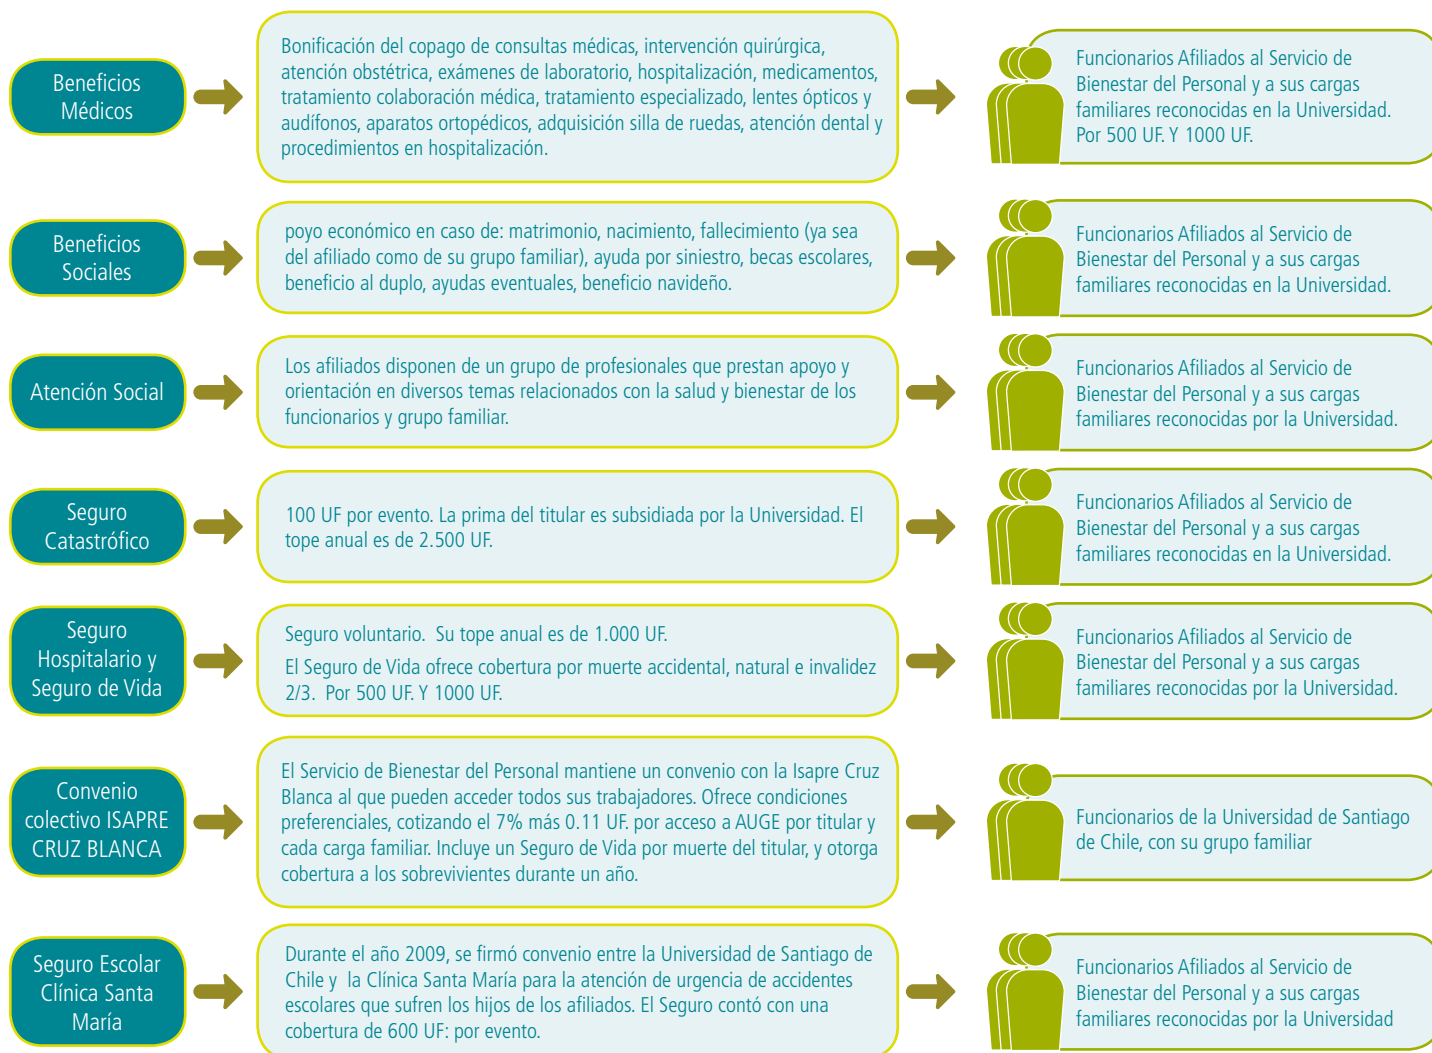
Beneficios Médicos

Bonificación del copago de consultas médicas, intervención quirúrgica, atención obstétrica, exámenes de laboratorio, hospitalización, medicamentos, tratamiento colaboración médica, tratamiento especializado, lentes ópticos y audífonos, aparatos ortopédicos, adquisición silla de ruedas, atención dental y procedimientos en hospitalización.

Funcionarios Afiliados al Servicio de Bienestar del Personal y a sus cargas familiares reconocidas en la Universidad. Por 500 UF. Y 1000 UF.

Beneficios Sociales

poyo económico en caso de: matrimonio, nacimiento, fallecimiento (ya sea del afiliado como de su grupo familiar), ayuda por siniestro, becas escolares, beneficio al duplo, ayudas eventuales, beneficio navideño.

Funcionarios Afiliados al Servicio de Bienestar del Personal y a sus cargas familiares reconocidas en la Universidad.

Atención Social

Los afiliados disponen de un grupo de profesionales que prestan apoyo y orientación en diversos temas relacionados con la salud y bienestar de los funcionarios y grupo familiar.

Funcionarios Afiliados al Servicio de Bienestar del Personal y a sus cargas familiares reconocidas por la Universidad.

Seguro Catastrófico

100 UF por evento. La prima del titular es subsidiada por la Universidad. El tope anual es de 2.500 UF.

Funcionarios Afiliados al Servicio de Bienestar del Personal y a sus cargas familiares reconocidas en la Universidad.

Seguro Hospitalario y Seguro de Vida

Seguro voluntario. Su tope anual es de 1.000 UF.

El Seguro de Vida ofrece cobertura por muerte accidental, natural e invalidez 2/3. Por 500 UF. Y 1000 UF.

Funcionarios Afiliados al Servicio de Bienestar del Personal y a sus cargas familiares reconocidas por la Universidad.

Convenio colectivo ISAPRE CRUZ BLANCA

El Servicio de Bienestar del Personal mantiene un convenio con la Isapre Cruz Blanca al que pueden acceder todos sus trabajadores. Ofrece condiciones preferenciales, cotizando el 7% más 0.11 UF. por acceso a AUGE por titular y cada carga familiar. Incluye un Seguro de Vida por muerte del titular, y otorga cobertura a los sobrevivientes durante un año.

Funcionarios de la Universidad de Santiago de Chile, con su grupo familiar

Seguro Escolar Clínica Santa María

Durante el año 2009, se firmó convenio entre la Universidad de Santiago de Chile y la Clínica Santa María para la atención de urgencia de accidentes escolares que sufren los hijos de los afiliados. El Seguro contó con una cobertura de 600 UF: por evento.

Funcionarios Afiliados al Servicio de Bienestar del Personal y a sus cargas familiares reconocidas por la Universidad